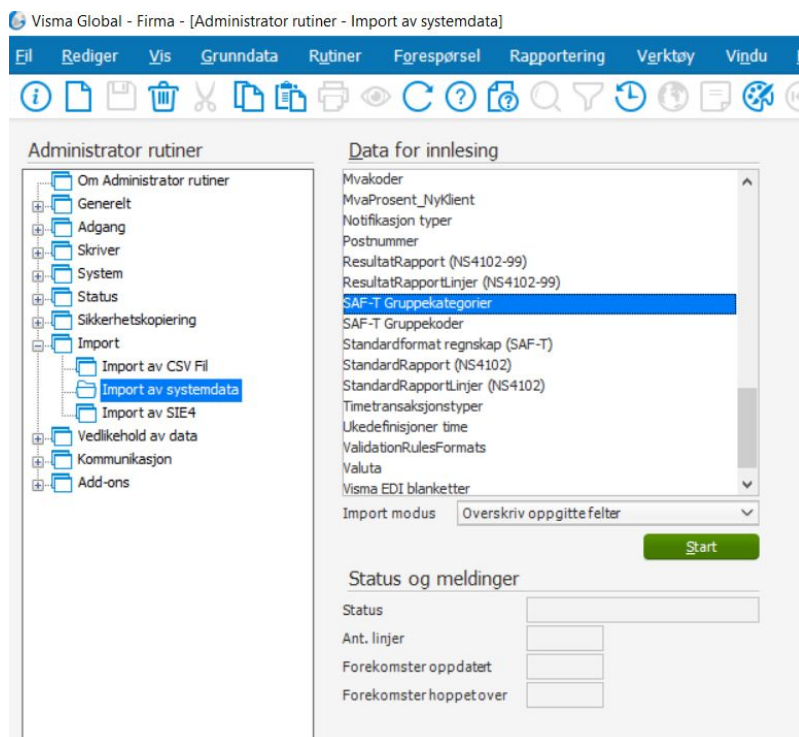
Visma Global - Firma - [Administrator rutiner - Import av systemdata]

Fil Rediger Vis Grunndata Rutiner Forespørsel Rapportering Verktøy Vindu

Administrator rutiner

Om Administrator rutiner
Generelt
Adgang
Skriver
System
Status
Sikkerhetskopiering
Import
Import av CSV Fil
Import av systemdata
Import av SIE4
Vedlikehold av data
Kommunikasjon
Add-ons

Data for innlesing

Mvakoder
MvaProsent_NyKlient
Notifikasjon typer
Postnummer
ResultatRapport (NS4102-99)
ResultatRapportLinjer (NS4102-99)
SAF-T Gruppekategorier
SAF-T Gruppekoder
Standardformat regnskap (SAF-T)
StandardRapport (NS4102)
StandardRapportLinjer (NS4102)
Timetransaksjonstyper
Ukedefinisjoner time
ValidationRulesFormats
Valuta
Visma EDI blanketter

Import modus Overskriv oppgitte felter

Start

Status og meldinger

Status
Ant. linjer
Forekomster oppdatert
Forekomster hoppet over